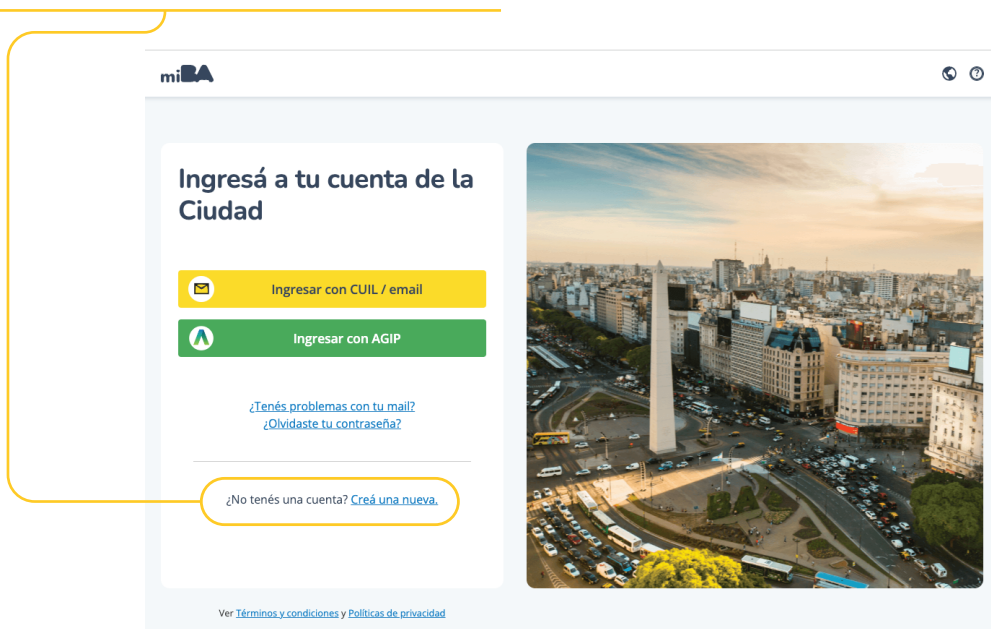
miBA

Ingresá a tu cuenta de la Ciudad

Ingresar con CUIL / email

Ingresar con AGIP

¿Tenés problemas con tu mail?
¿Olvidaste tu contraseña?

¿No tenés una cuenta? Creá una nueva.

Ver Términos y condiciones y Políticas de privacidad